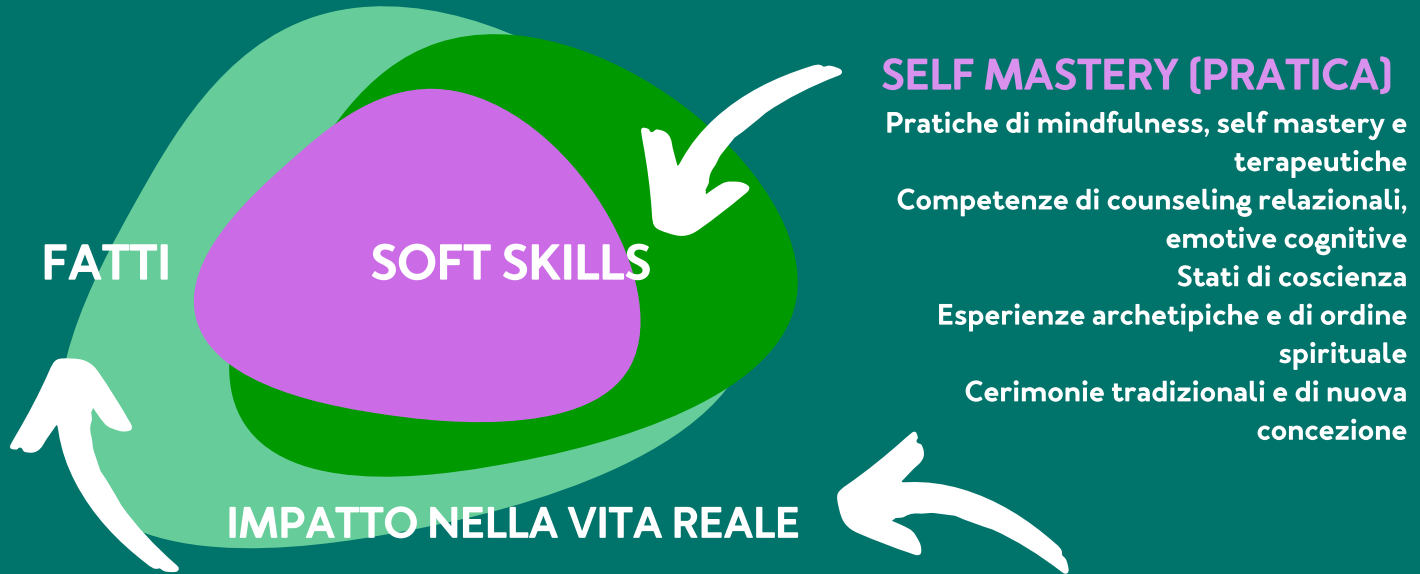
SELF MASTERY (PRATICA)

Pratiche di mindfulness, self mastery e terapeutiche
Competenze di counseling relazionali, emotive cognitive
Stati di coscienza
Esperienze archetipiche e di ordine spirituale
Cerimonie tradizionali e di nuova concezione

FATTI

SOFT SKILLS

IMPATTO NELLA VITA REALE